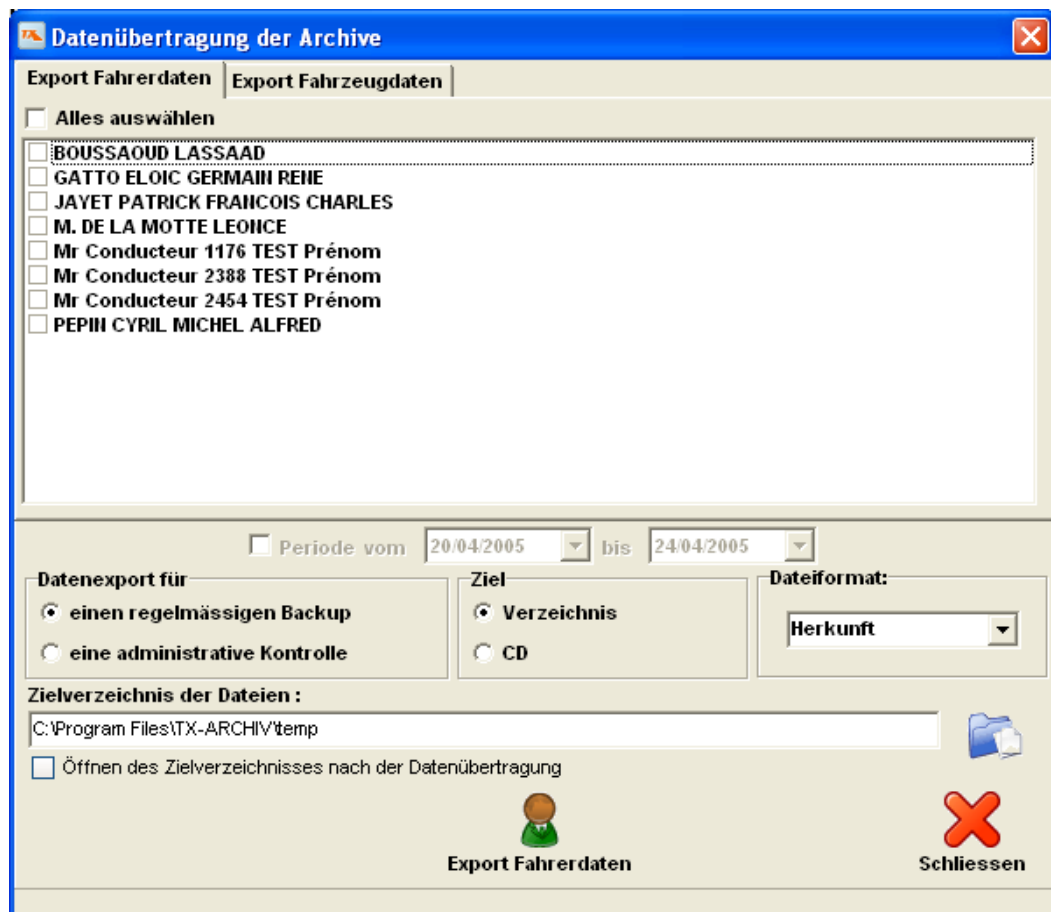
Datenübertragung der Archive

Export Fahrerdaten | Export Fahrzeugdaten

Alles auswählen

BOUSSAOUD LASSAAD
GATTO ELOIC GERMAIN RENE
JAYET PATRICK FRANCOIS CHARLES
M. DE LA MOTTE LEONCE
Mr Conducteur 1176 TEST Prénom
Mr Conducteur 2388 TEST Prénom
Mr Conducteur 2454 TEST Prénom
PEPIN CYRIL MICHEL ALFRED

Periode vom 20/04/2005 bis 24/04/2005

Datenexport für
einen regelmässigen Backup
eine administrative Kontrolle

Ziel
Verzeichnis
CD

Dateiformat:
Herkunft

Zielverzeichnis der Dateien :
C:\Program Files\TX-ARCHIV\temp

Öffnen des Zielverzeichnisses nach der Datenübertragung

Export Fahrerdaten

Schliessen